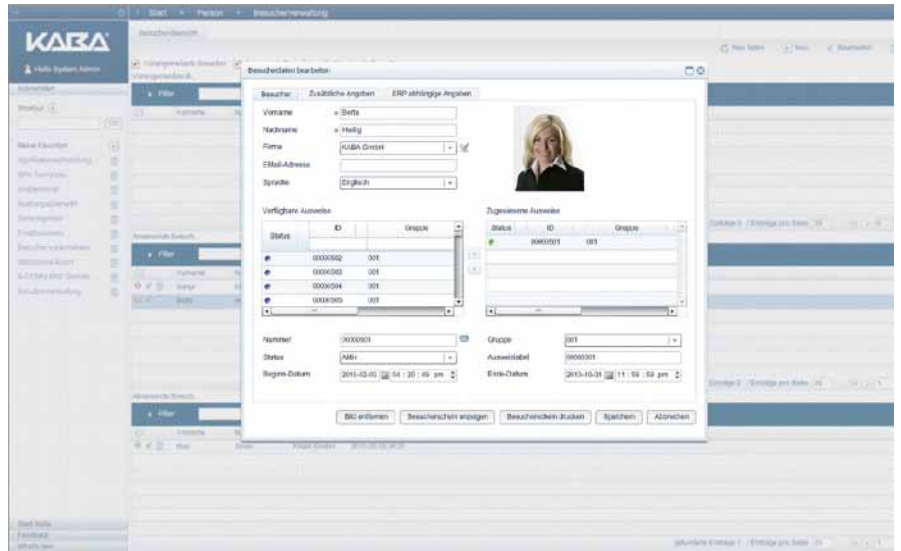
Start » Person » Besucherverwaltung

KABA

Hello System Admin

Besucherdaten bearbeiten

Besucher | Zusätzliche Angaben | ERP abhängige Angaben

Vorname * Berta
Nachname * Heilig
Firma KABA GmbH
EMail-Adresse
Sprache Englisch

Verfügbare Ausweise

| Status | ID | Gruppe |
|---|---|---|
| | 00000502 | 001 |
| | 00000503 | 001 |
| | 00000504 | 001 |
| | 00000505 | 001 |

Zugewiesene Ausweise

| Status | ID | Gruppe |
|---|---|---|
| | 00000501 | 001 |

Nummer 00000501
Status Aktiv
Beginn-Datum 2013-02-03 04 : 20 : 49 pm
Gruppe 001
Ausweislabel 00000501
Ende-Datum 2013-10-31 11 : 59 : 59 pm

Bild entfernen | Besucherschein anzeigen | Besucherschein drucken | Speichern | Abbrechen

Filter
Filter
Filter